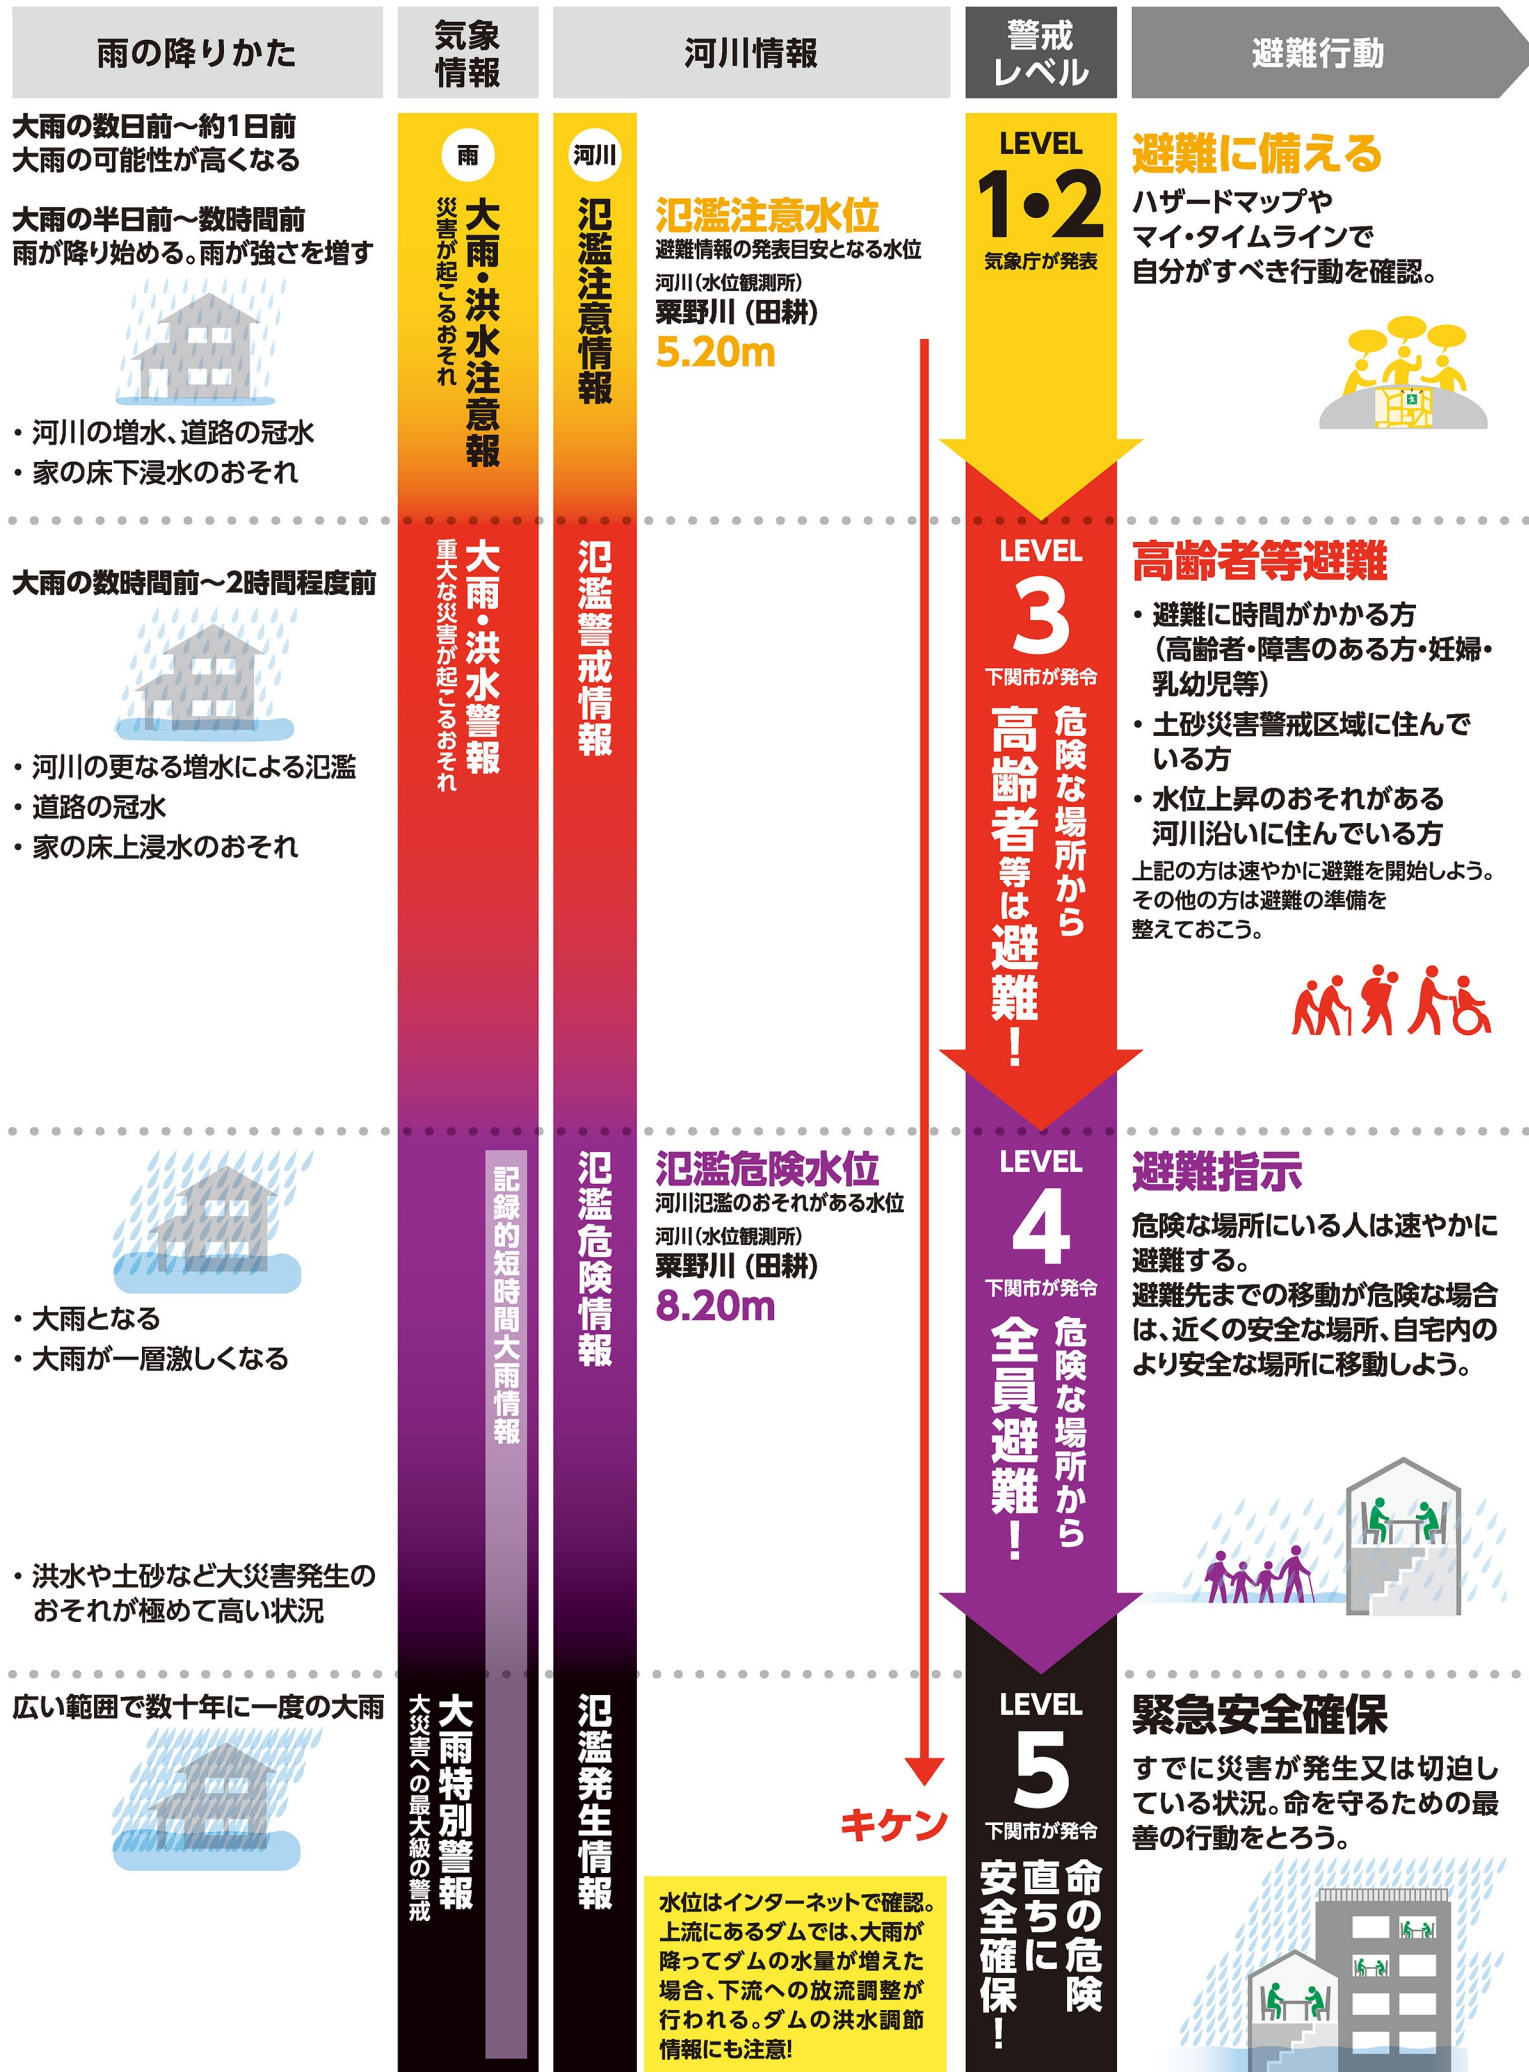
| 雨の降りかた | 気象情報 | 河川情報 | 警戒レベル | 避難行動 |
|---|---|---|---|---|

大雨の数日前～約1日前
大雨の可能性が高くなる

大雨の半日前～数時間前
雨が降り始める。雨が強さを増す

・河川の増水、道路の冠水
・家の床下浸水のおそれ

雨
大雨・洪水注意報
災害が起こるおそれ

河川
氾濫注意情報

氾濫注意水位
避難情報の発表目安となる水位
河川（水位観測所）
粟野川（田耕）
5.20m

LEVEL
1・2
気象庁が発表

避難に備える
ハザードマップや
マイ・タイムラインで
自分がすべき行動を確認。

大雨の数時間前～2時間程度前

・河川の更なる増水による氾濫
・道路の冠水
・家の床上浸水のおそれ

大雨・洪水警報
重大な災害が起こるおそれ

氾濫警戒情報

LEVEL
3
下関市が発令
危険な場所から
高齢者等は避難！

高齢者等避難
・避難に時間がかかる方
（高齢者・障害のある方・妊婦・乳幼児等）
・土砂災害警戒区域に住んでいる方
・水位上昇のおそれがある河川沿いに住んでいる方
上記の方は速やかに避難を開始しよう。
その他の方は避難の準備を整えておこう。

・大雨となる
・大雨が一層激しくなる

・洪水や土砂など大災害発生のおそれが極めて高い状況

記録的短時間大雨情報

氾濫危険情報

氾濫危険水位
河川氾濫のおそれがある水位
河川（水位観測所）
粟野川（田耕）
8.20m

LEVEL
4
下関市が発令
危険な場所から
全員避難！

避難指示
危険な場所にいる人は速やかに避難する。
避難先までの移動が危険な場合は、近くの安全な場所、自宅内のより安全な場所に移動しよう。

広い範囲で数十年に一度の大雨

大雨特別警報
大災害への最大級の警戒

氾濫発生情報

キケン

水位はインターネットで確認。上流にあるダムでは、大雨が降ってダムの水量が増えた場合、下流への放流調整が行われる。ダムの洪水調節情報にも注意!

LEVEL
5
下関市が発令
命の危険
直ちに
安全確保！

緊急安全確保
すでに災害が発生又は切迫している状況。命を守るための最善の行動をとろう。